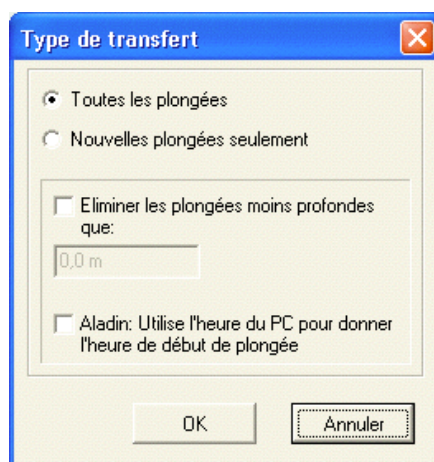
Type de transfert

Toutes les plongées

Nouvelles plongées seulement

Eliminer les plongées moins profondes que:

0,0 m

Aladin: Utilise l'heure du PC pour donner l'heure de début de plongée

OK

Annuler